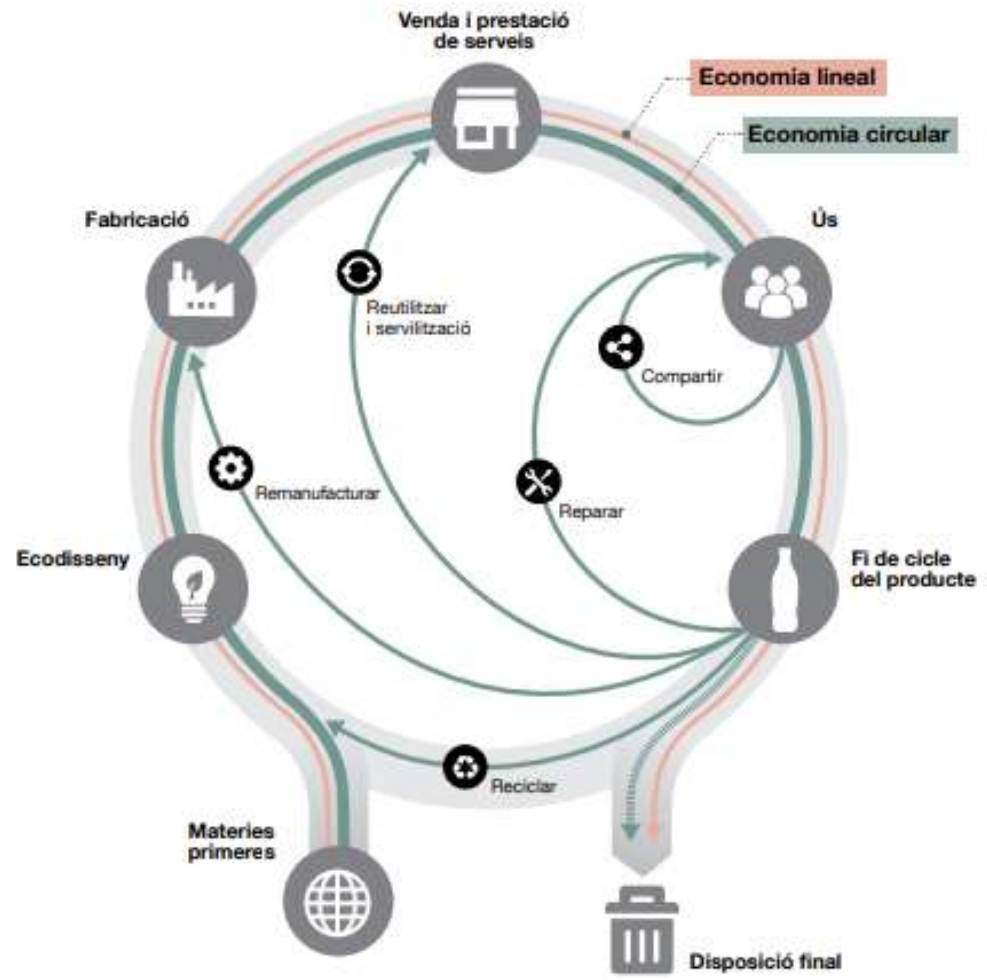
Venda i prestació de serveis

Economia lineal

Economia circular

Fabricació

Ús

Reutilitzar i servilització

Compartir

Remanufacturar

Reparar

Ecodisseny

Fi de cicle del producte

Reciclar

Materies primeres

Disposició final